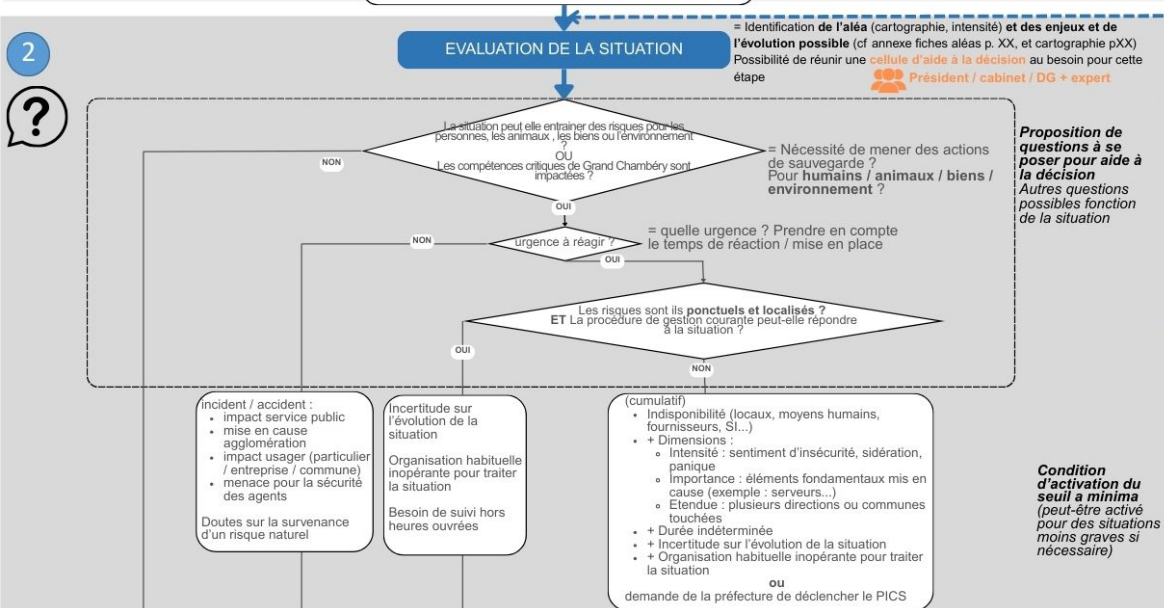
2

?

EVALUATION DE LA SITUATION

= Identification de l'aléa (cartographie, intensité) et des enjeux et de l'évolution possible (cf annexe fiches aléas p. XX, et cartographie pXX)
Possibilité de réunir une cellule d'aide à la décision au besoin pour cette étape

Président / cabinet / DG + expert

La situation peut elle entrainer des risques pour les personnes, les animaux , les biens ou l'environnement ?
OU
Les compétences critiques de Grand Chambéry sont impactées ?

NON

= Nécessité de mener des actions de sauvegarde ?
Pour humains / animaux / biens / environnement ?

Proposition de questions à se poser pour aide à la décision
Autres questions possibles fonction de la situation

OUI

NON

urgence à réagir ?

= quelle urgence ? Prendre en compte le temps de réaction / mise en place

OUI

Les risques sont ils ponctuels et localisés ?
ET La procédure de gestion courante peut-elle répondre à la situation ?

OUI

NON

incident / accident :
• impact service public
• mise en cause agglomération
• impact usager (particulier / entreprise / commune)
• menace pour la sécurité des agents

Doutes sur la survenance d'un risque naturel

Incertitude sur l'évolution de la situation

Organisation habituelle inopérante pour traiter la situation

Besoin de suivi hors heures ouvrées

(cumulatif)
• Indisponibilité (locaux, moyens humains, fournisseurs, SI...)
• + Dimensions :
◦ Intensité : sentiment d'insécurité, sidération, panique
◦ Importance : éléments fondamentaux mis en cause (exemple : serveurs...)
◦ Etendue : plusieurs directions ou communes touchées
• + Durée indéterminée
• + Incertitude sur l'évolution de la situation
• + Organisation habituelle inopérante pour traiter la situation
ou
demande de la préfecture de déclencher le PICS

Condition d'activation du seuil a minima
(peut-être activé pour des situations moins graves si nécessaire)